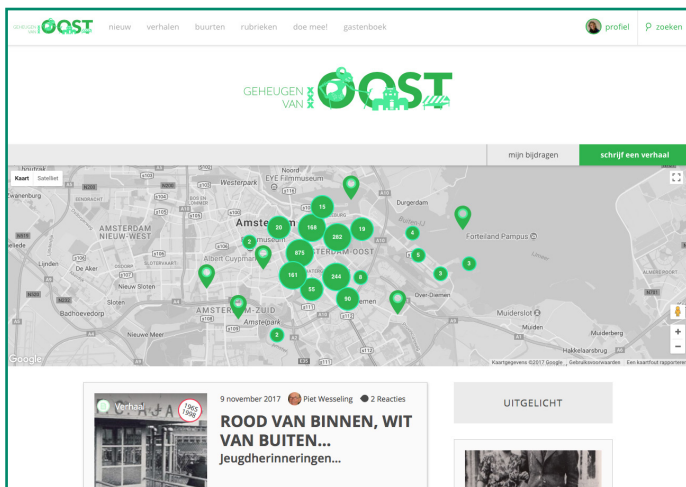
GEHEUGEN VAN OOST nieuw verhalen buurten rubrieken doe mee! gastenboek profiel zoeken

GEHEUGEN VAN OOST

mijn bijdragen schrijf een verhaal

Kaart Satelliet

Westerpark
EYE Filmmuseum
Durgerdam
Amsterdam
AMSTERDAM NIEUW-WEST
Forteiland Pampus
Albert Cuypmarkt
AMSTERDAM-OOST
De Aker
Nieuw Sloten
Sloten
Badhoevedorp
AMSTERDAM-ZUID
Amstelpark
Nieuwe Meer
Ouder-Amstel
Diemen
Muiderslot
Muiden
Muiderberg
Hakkelaarsbrug
Google

15 20 168 282 19 4 2 875 5 161 244 6 3 3 55 90 2

Kaartgegevens ©2017 Google Gebruiksvoorwaarden Een kaartfout rapporteren

Verhaal 1965 1998
9 november 2017 Piet Wesseling 2 Reacties
ROOD VAN BINNEN, WIT VAN BUITEN...
Jeugdherinneringen...

UITGELICHT